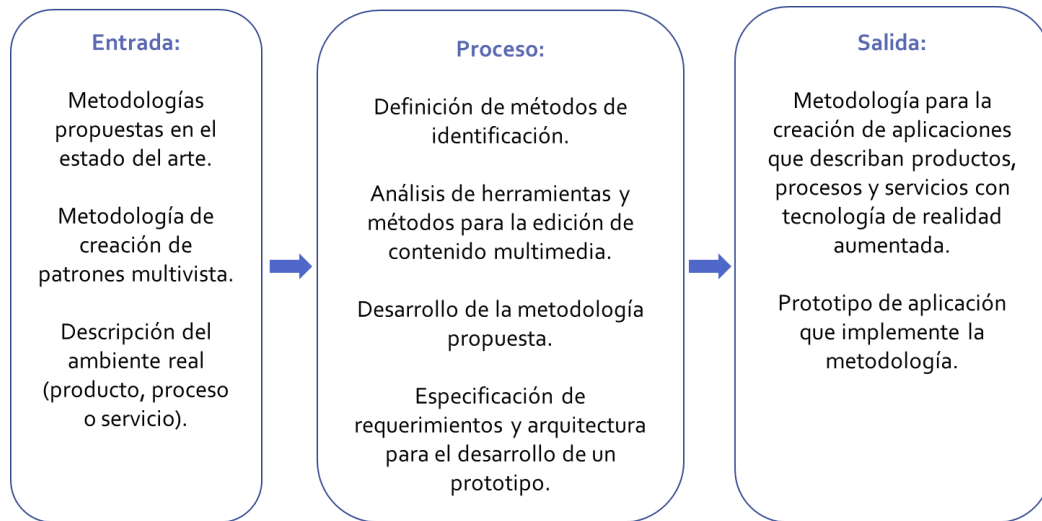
Entrada:

Metodologías propuestas en el estado del arte.

Metodología de creación de patrones multivista.

Descripción del ambiente real (producto, proceso o servicio).

Proceso:

Definición de métodos de identificación.

Análisis de herramientas y métodos para la edición de contenido multimedia.

Desarrollo de la metodología propuesta.

Especificación de requerimientos y arquitectura para el desarrollo de un prototipo.

Salida:

Metodología para la creación de aplicaciones que describan productos, procesos y servicios con tecnología de realidad aumentada.

Prototipo de aplicación que implemente la metodología.